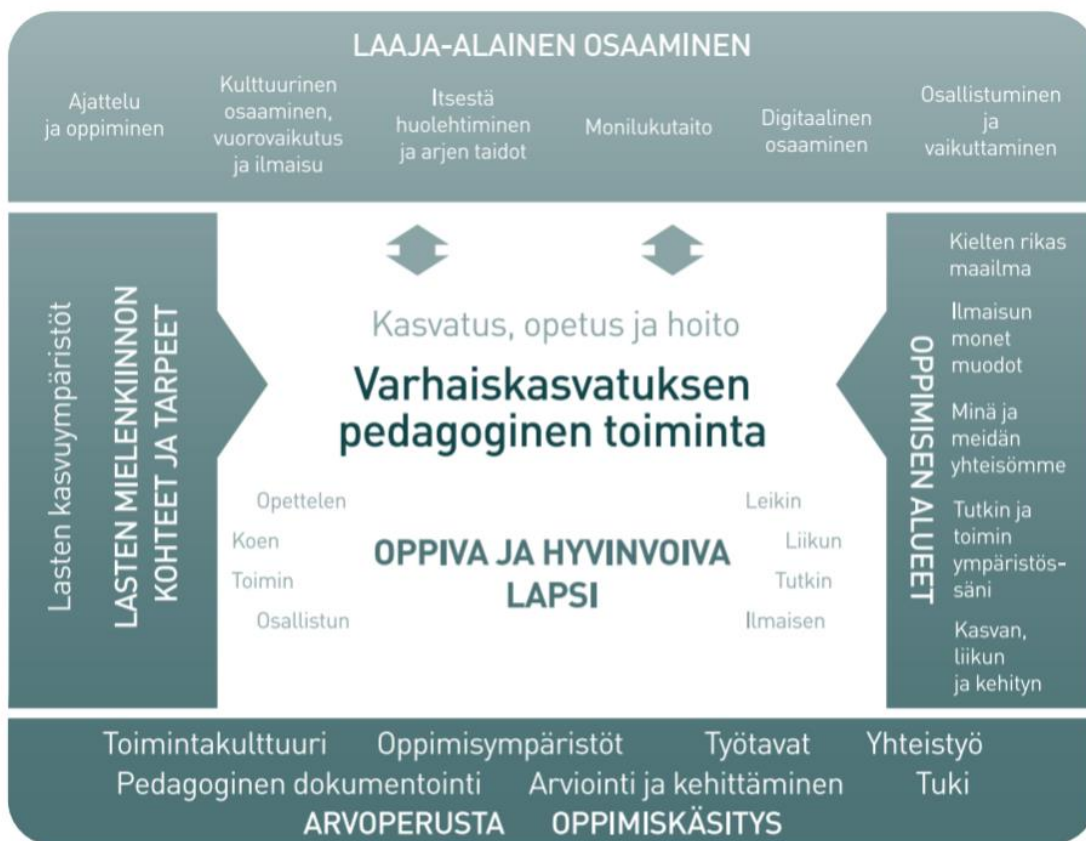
LAAJA-ALAINEN OSAAMINEN

Ajattelu ja oppiminen

Kulttuurinen osaaminen, vuorovaikutus ja ilmaisu

Itsestä huolehtiminen ja arjen taidot

Monilukutaito

Digitaalinen osaaminen

Osallistuminen ja vaikuttaminen

Lasten kasvuympäristöt

LASTEN MIELENKIINNON KOHTEET JA TARPEET

Kasvatus, opetus ja hoito

Varhaiskasvatuksen pedagoginen toiminta

Opettelen

Koen

Toimin

Osallistun

OPPIVA JA HYVINVOIVA LAPSI

Leikin

Liikun

Tutkin

Ilmaisen

OPPIMISEN ALUEET

Kielten rikas maailma

Ilmaisun monet muodot

Minä ja meidän yhteisömme

Tutkin ja toimin ympäristössäni

Kasvan, liikun ja kehityn

Toimintakulttuuri Oppimisympäristöt Työtavat Yhteistyö

Pedagoginen dokumentointi Arviointi ja kehittäminen Tuki

ARVOPERUSTA OPPIMISKÄSITYS